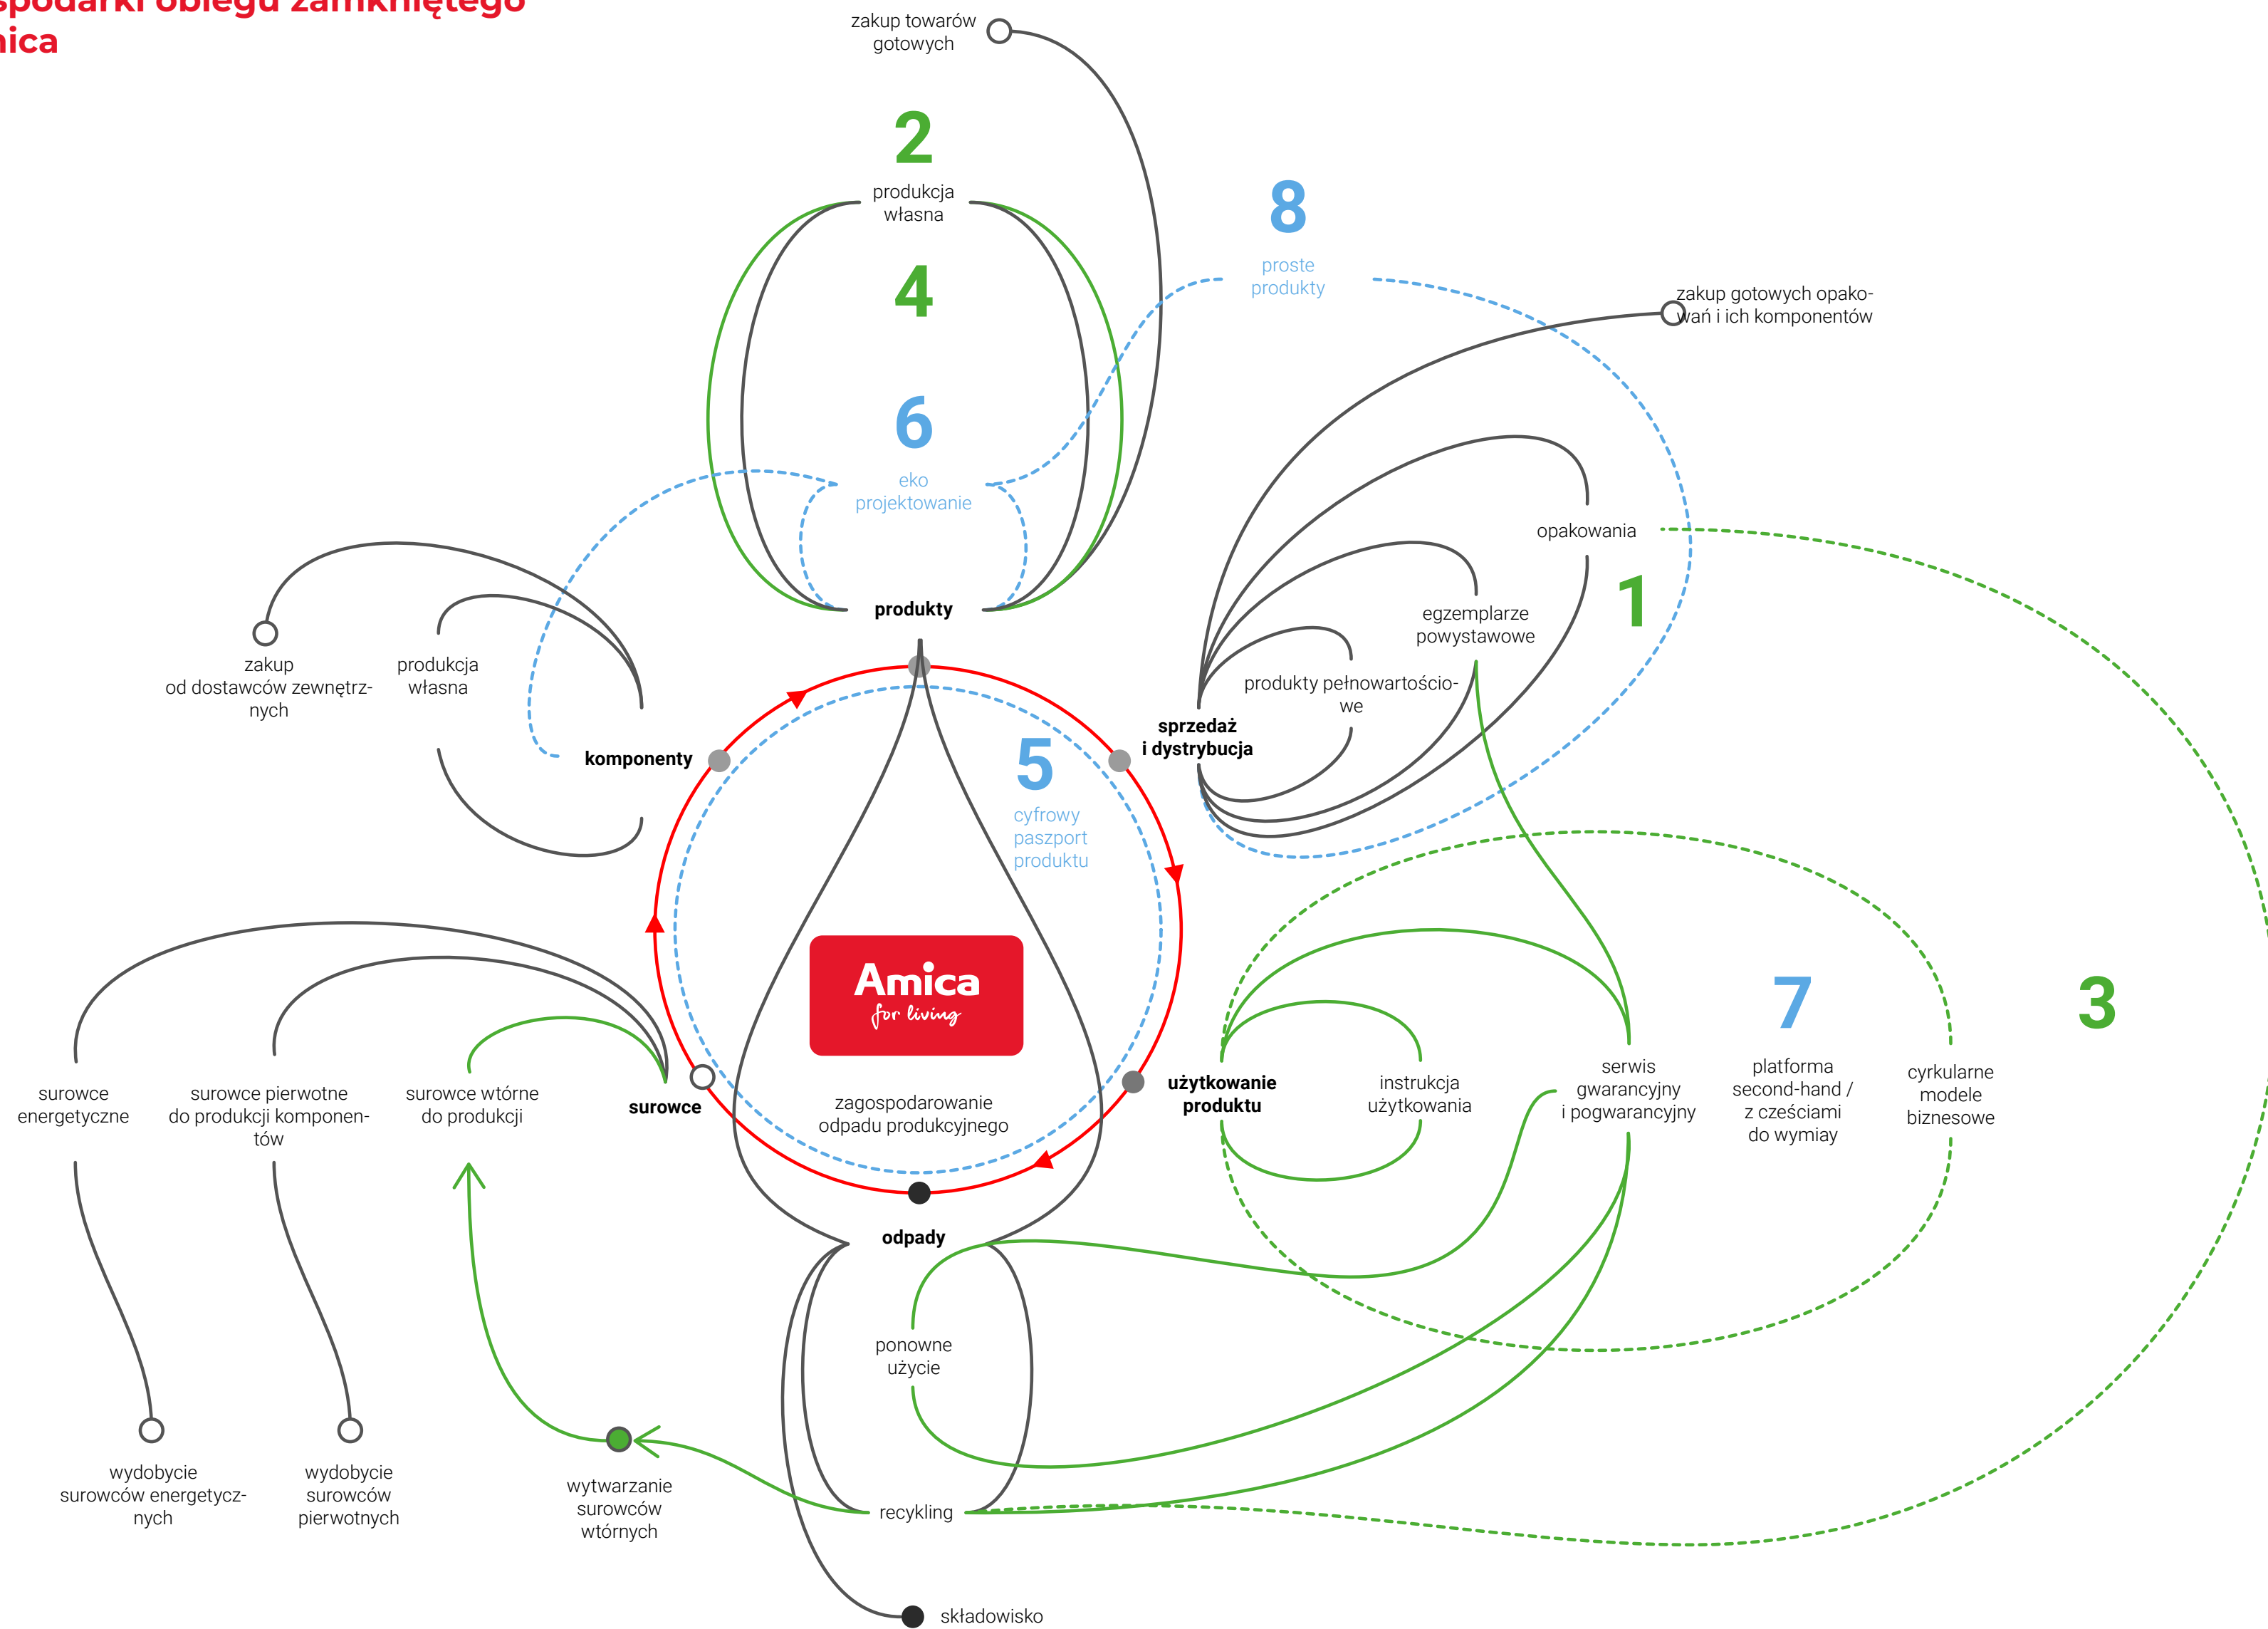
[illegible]spodarki obiegu zamkniętego
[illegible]ica

zakup towarów gotowych

2
produkcja własna
4
6
eko projektowanie

8
proste produkty

zakup gotowych opakowań i ich komponentów

opakowania
1
egzemplarze powystawowe
produkty pełnowartościowe

produkty

zakup od dostawców zewnętrznych
produkcja własna
komponenty

sprzedaż i dystrybucja

5
cyfrowy paszport produktu

Amica
for living

zagospodarowanie odpadu produkcyjnego

surowce energetyczne
surowce pierwotne do produkcji komponentów
surowce wtórne do produkcji
surowce

użytkowanie produktu
instrukcja użytkowania
serwis gwarancyjny i pogwarancyjny
7
platforma second-hand / z cześciami do wymiay
cyrkularne modele biznesowe
3

odpady
ponowne użycie
recykling
składowisko

wydobycie surowców energetycznych
wydobycie surowców pierwotnych
wytwarzanie surowców wtórnych